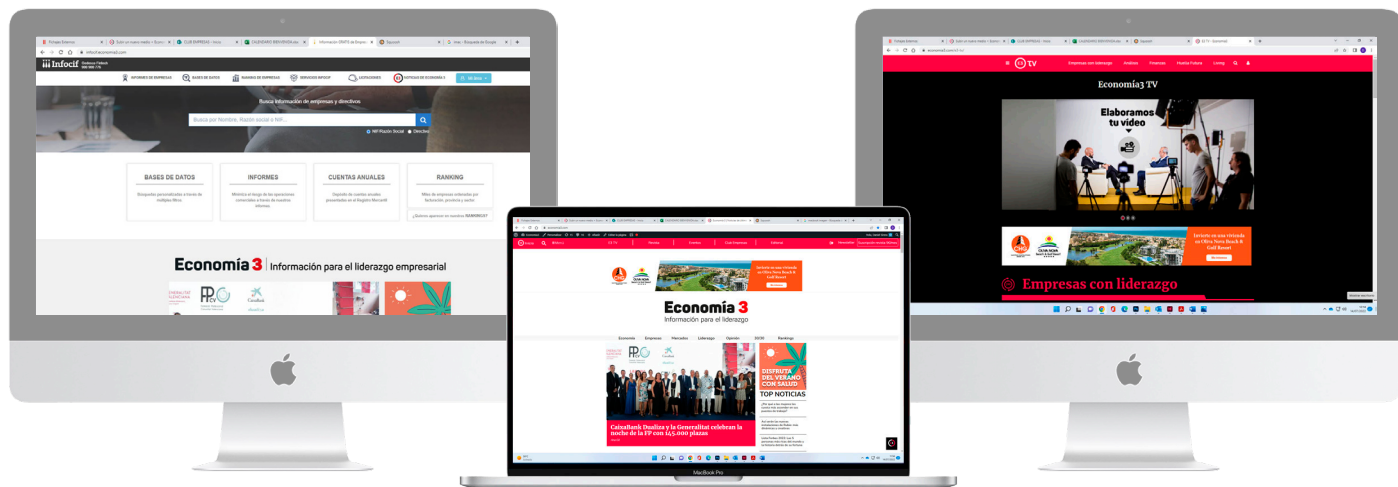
Infocif

INFORMES DE EMPRESAS  BASES DE DATOS  RANKINGS DE EMPRESAS  SERVICIOS INFOCIF  LICITACIONES  NOTICIAS DE ECONOMÍA 3

Busca información de empresas y directivos

Busca por Nombre, Razón social o NIF...

BASES DE DATOS
Búsquedas personalizadas a través de múltiples filtros

INFORMES
Métricas al tiempo de las operaciones comerciales a través de nuestros informes

CUENTAS ANUALES
Depósito de cuentas anuales presentadas en el Registro Mercantil

RANKING
Miles de empresas ordenadas por facturación, provincia y sector

Economía 3 | Información para el liderazgo empresarial

Economía3 TV

Elaboramos tu vídeo

Empresas con liderazgo

Economía 3
Información para el liderazgo

Economía  Empresas  Mercados  Liderazgo  Opinión  Ranking

DISFRUTA DEL VERANO CON SALUD

TOP NOTICIAS

CaixaBank Dualiza y la Generalitat celebran la noche de la FP con 145.000 plazas

MacBook Pro